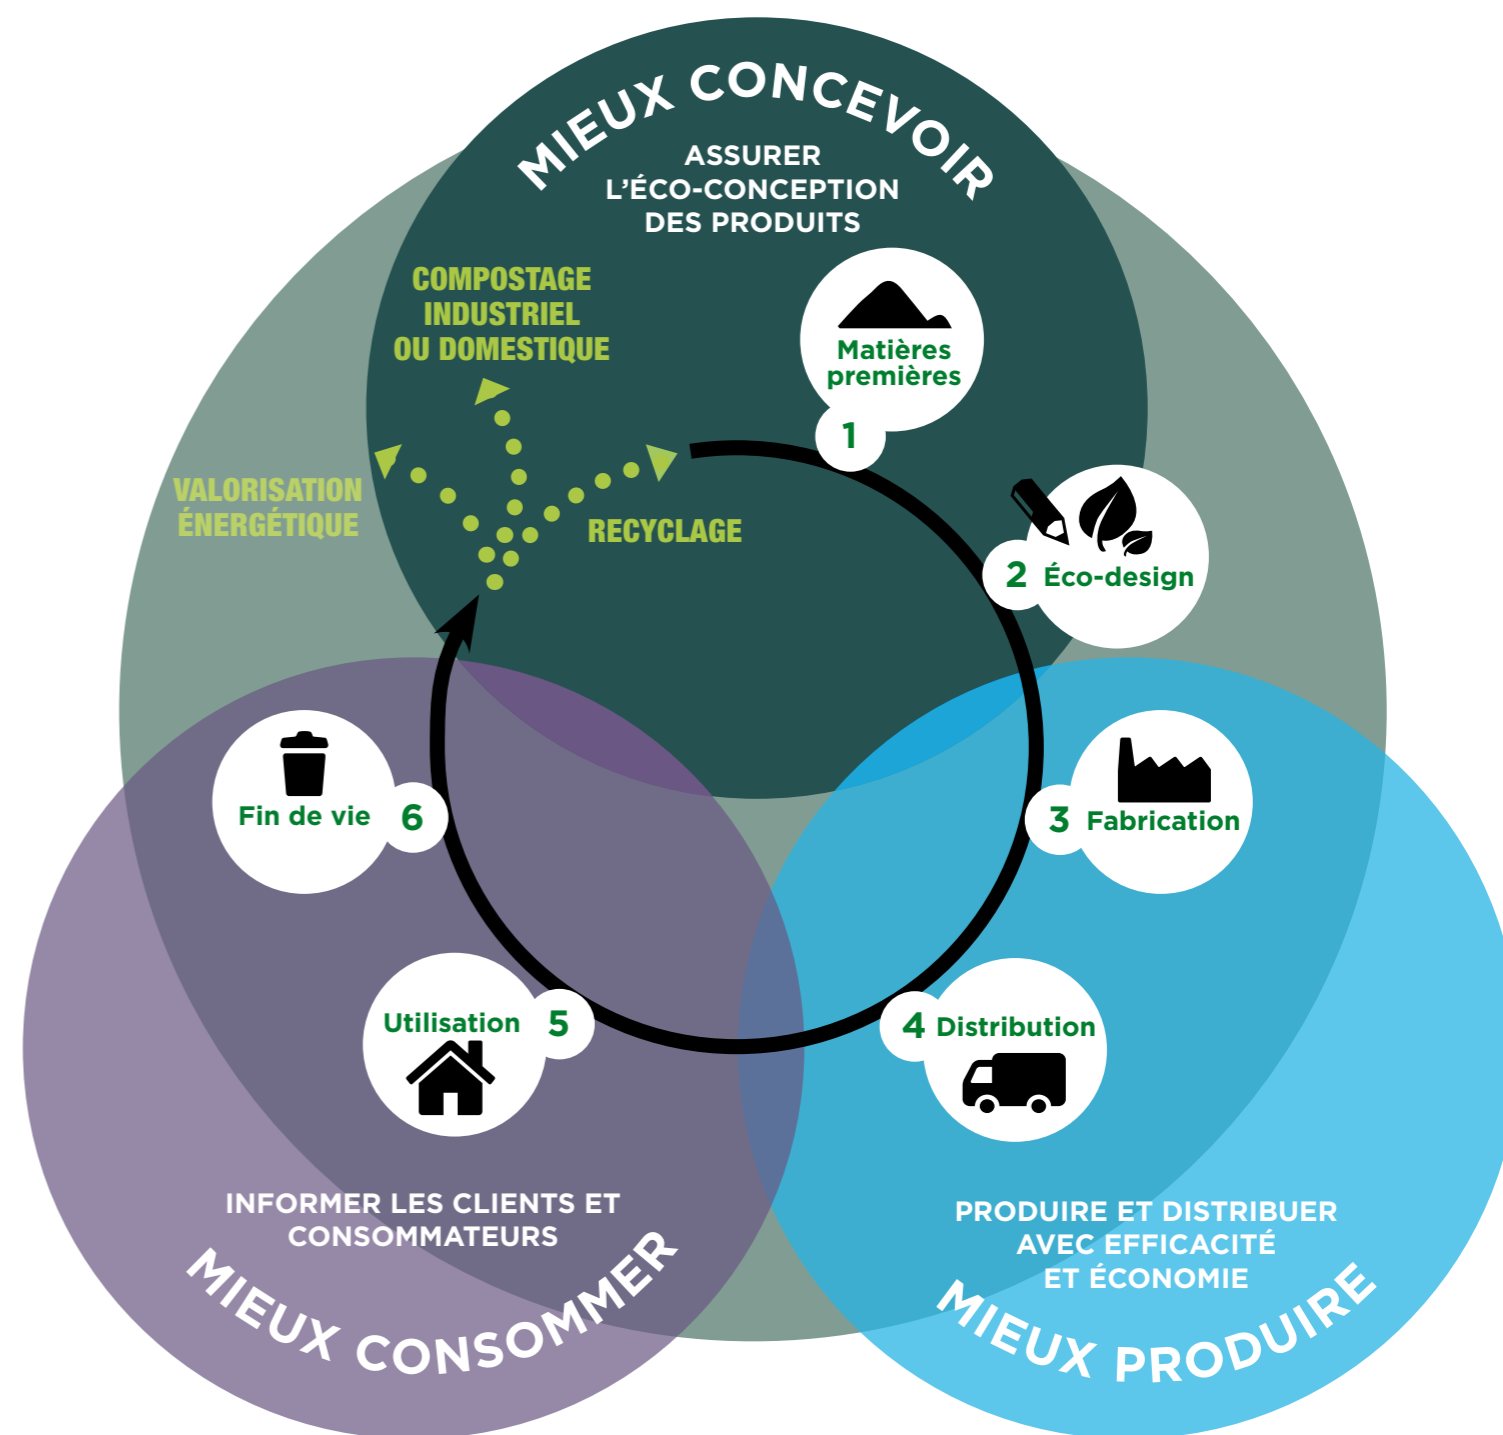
MIEUX CONCEVOIR

ASSURER L'ÉCO-CONCEPTION DES PRODUITS

COMPOSTAGE INDUSTRIEL OU DOMESTIQUE

VALORISATION ÉNERGÉTIQUE

RECYCLAGE

Matières premières 1

2 Éco-design

3 Fabrication

4 Distribution

Utilisation 5

Fin de vie 6

INFORMER LES CLIENTS ET CONSOMMATEURS

MIEUX CONSOMMER

PRODUIRE ET DISTRIBUER AVEC EFFICACITÉ ET ÉCONOMIE

MIEUX PRODUIRE